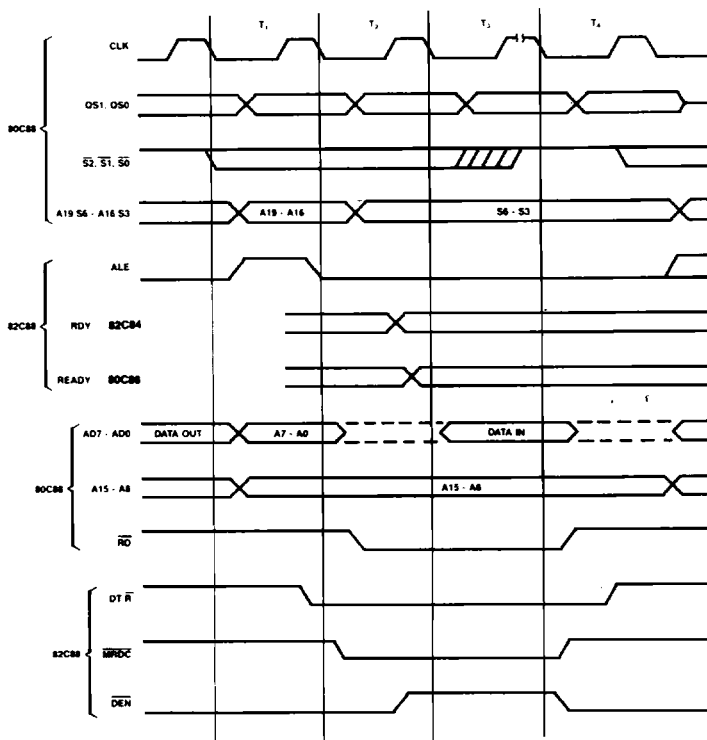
$T_1$ $T_2$ $T_3$ $T_4$

CLK

QS1, QS0

$\overline{S2}$, $\overline{S1}$, $\overline{S0}$

80C88

A19 S6 - A16 S3

A19 - A16

S6 - S3

ALE

82C88

RDY 82C84

READY 80C88

AD7 - AD0

DATA OUT

A7 - A0

DATA IN

80C88

A15 - A8

A15 - A8

$\overline{RD}$

DT $\overline{R}$

82C88

$\overline{MRDC}$

$\overline{DEN}$